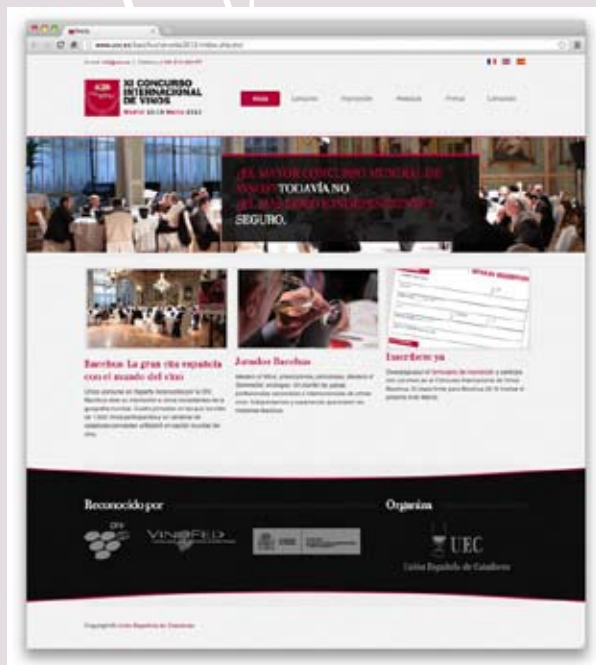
XI CONCURSO INTERNACIONAL DE VINOS

Madrid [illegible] Marzo 2013

Inicio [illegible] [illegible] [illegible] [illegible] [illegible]

¡EL MAYOR CONCURSO MUNDIAL DE VINOS? TODAVÍA NO. ¿EL MÁS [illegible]? SEGURO.

Bacchus. La gran cita española con el mundo del vino

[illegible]

Jurados Bacchus

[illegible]

Inscríbete ya

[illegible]

Reconocido por

OIV

VINOFED

Organiza

UEC

Unión Española de Catadores

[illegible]